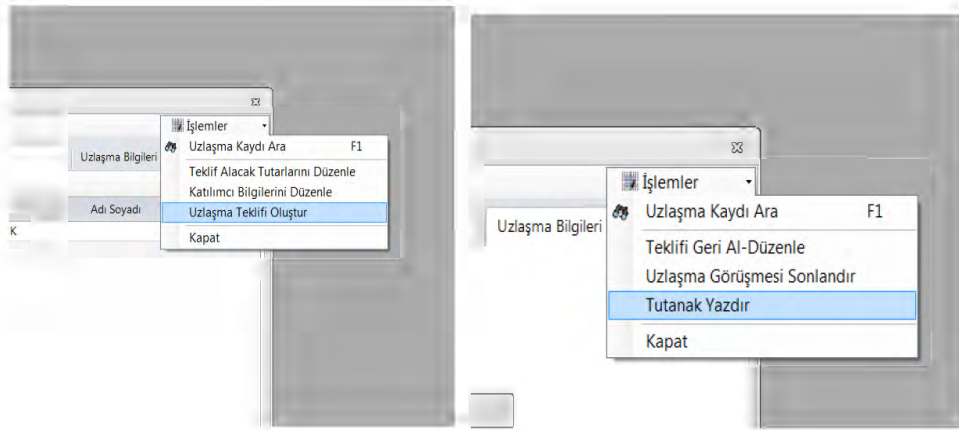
İşlemler
Uzlaşma Bilgileri
Uzlaşma Kaydı Ara F1
Teklif Alacak Tutarlarını Düzenle
Katılımcı Bilgilerini Düzenle
Adı Soyadı
Uzlaşma Teklifi Oluştur
K
Kapat

İşlemler
Uzlaşma Bilgileri
Uzlaşma Kaydı Ara F1
Teklifi Geri Al-Düzenle
Uzlaşma Görüşmesi Sonlandır
Tutanak Yazdır
Kapat